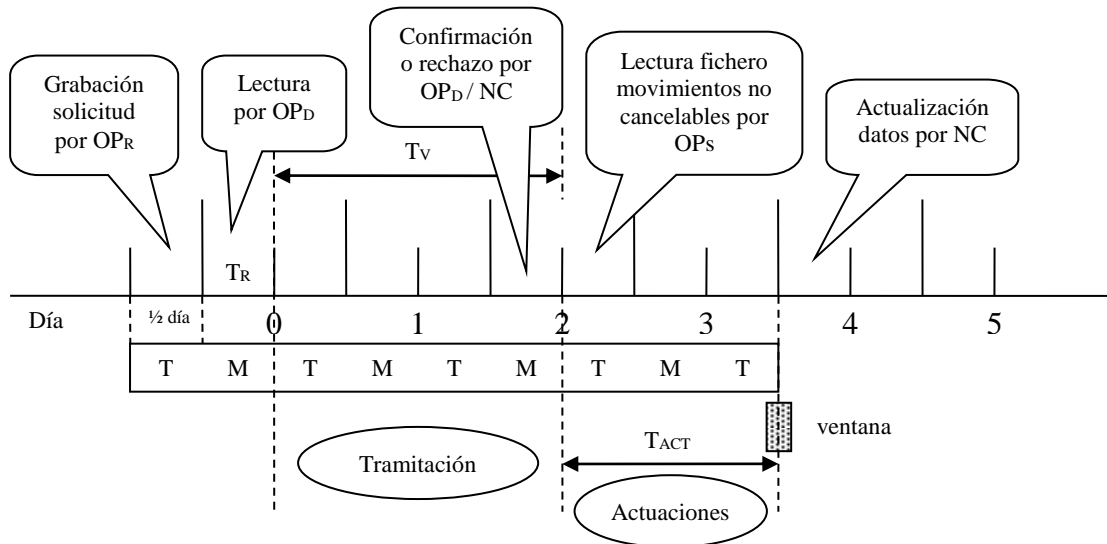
Grabación solicitud por $OP_R$

Lectura por $OP_D$

Confirmación o rechazo por $OP_D$ / NC

Lectura fichero movimientos no cancelables por $OP_S$

Actualización datos por NC

$T_V$

$T_R$

Día

½ día

0

1

2

3

4

5

| T | M | T | M | T | M | T | M | T |
|---|---|---|---|---|---|---|---|---|

$T_{ACT}$

ventana

Tramitación

Actuaciones